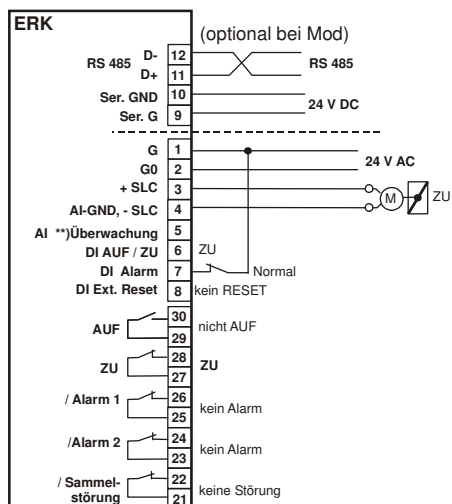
ERK

(optional bei Mod)

RS 485 D- 12
D+ 11
RS 485

Ser. GND 10
Ser. G 9
24 V DC

G 1
G0 2
24 V AC
+ SLC 3
AI-GND, - SLC 4
M
ZU
AI **)Überwachung 5
DI AUF / ZU 6
ZU
DI Alarm 7
Normal
DI Ext. Reset 8
kein RESET

AUF 30
29
nicht AUF

ZU 28
27
ZU

/ Alarm 1 26
25
kein Alarm

/Alarm 2 24
23
kein Alarm

/ Sammelstörung 22
21
keine Störung